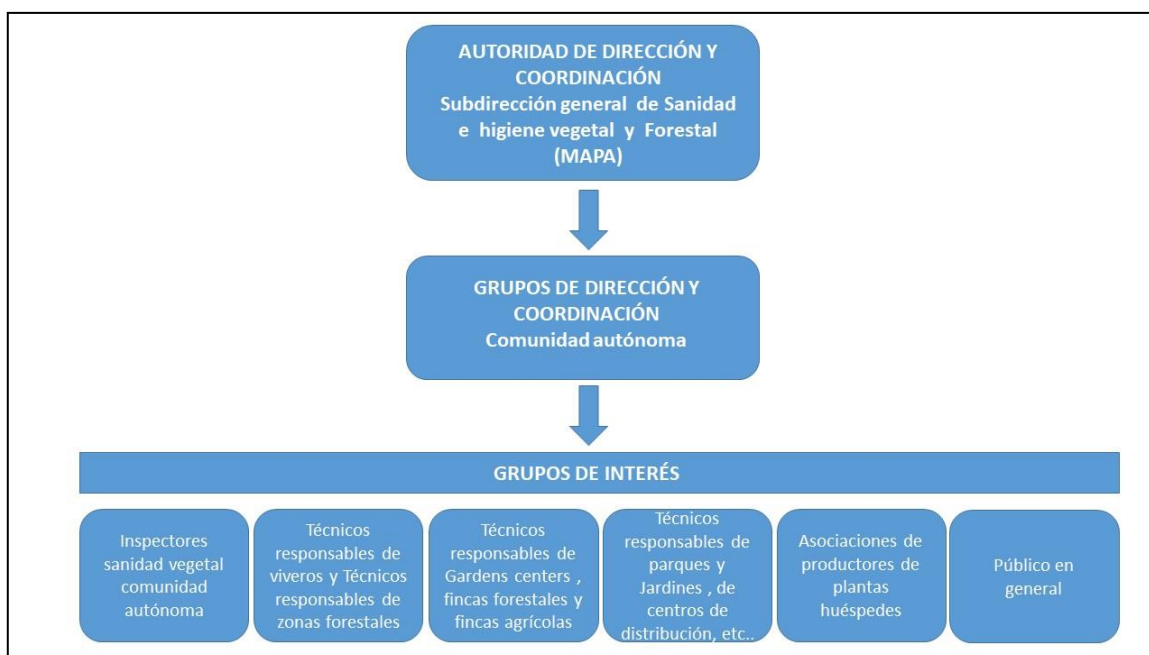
AUTORIDAD DE DIRECCIÓN Y COORDINACIÓN
Subdirección general de Sanidad e higiene vegetal y Forestal (MAPA)

GRUPOS DE DIRECCIÓN Y COORDINACIÓN
Comunidad autónoma

GRUPOS DE INTERÉS

Inspectores sanidad vegetal comunidad autónoma

Técnicos responsables de viveros y Técnicos responsables de zonas forestales

Técnicos responsables de Gardens centers , fincas forestales y fincas agrícolas

Técnicos responsables de parques y Jardines , de centros de distribución, etc..

Asociaciones de productores de plantas huéspedes

Público en general